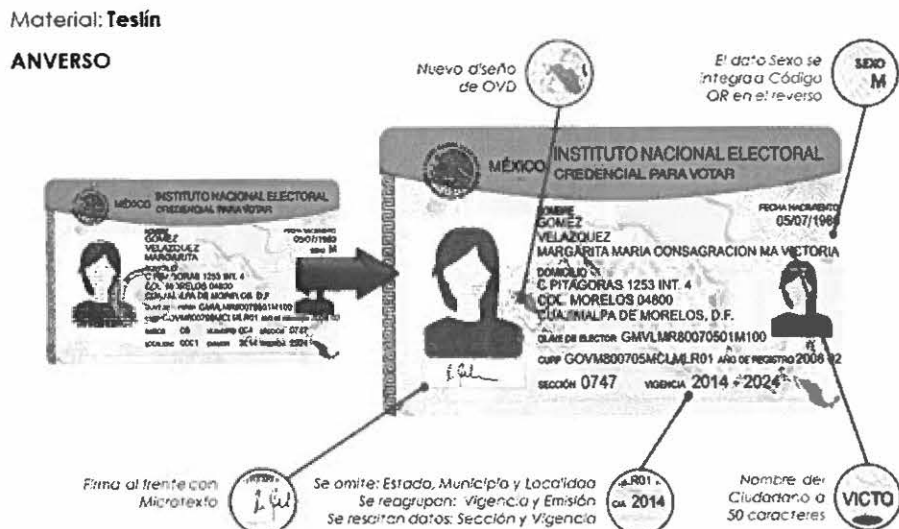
Material: **Teslín**

**ANVERSO**

Nuevo diseño de OVD

El dato Sexo se integra a Código QR en el reverso

SEXO M

MÉXICO INSTITUTO NACIONAL ELECTORAL CREDENCIAL PARA VOTAR

MÉXICO INSTITUTO NACIONAL ELECTORAL CREDENCIAL PARA VOTAR

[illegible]

NOMBRE
GOMEZ
VELAZQUEZ
MARGARITA MARIA CONSAGRACION MA VICTORIA

FECHA NACIMIENTO 05/07/1980

DOMICILIO
C PITAGORAS 1253 INT. 4
COL. MORELOS 04800
CUAUHTEMALPA DE MORELOS, D.F.

CLAVE DE ELECTOR GMVLMR80070501M100
CURP GOVM800705MCLMLR01 AÑO DE REGISTRO 2008 02
SECCIÓN 0747 VIGENCIA 2014 - 2024

Firma al frente con Microtexto

Se omite: Estado, Municipio y Localidad
Se reagrupan: Vigencia y Emisión
Se resaltan datos: Sección y Vigencia

LR01
2014

Nombre del Ciudadano a 50 caracteres

VICTO